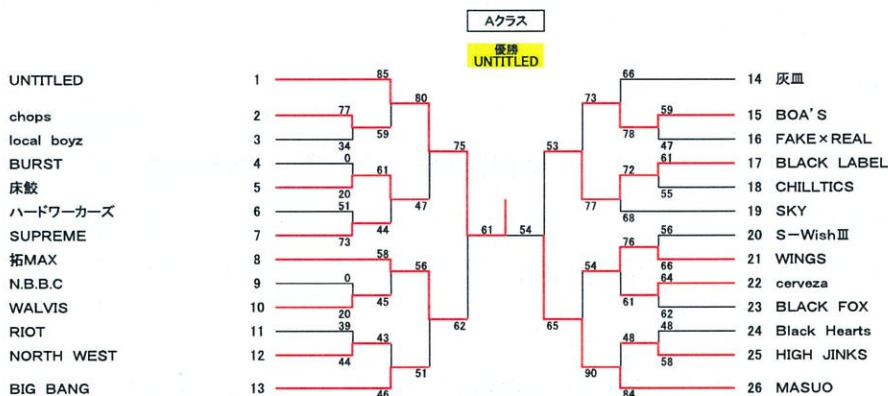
Aクラス

優勝
UNTITLED

UNTITLED 1
chops 2
local boyz 3
BURST 4
床鮫 5
ハードワーカーズ 6
SUPREME 7
拓MAX 8
N.B.B.C 9
WALVIS 10
RIOT 11
NORTH WEST 12
BIG BANG 13

85 77 59 34 0 61 20 51 44 73 80 47 75 58 0 45 20 56 39 43 44 62 51 46 61 54

14 灰皿
15 BOA'S
16 FAKE×REAL
17 BLACK LABEL
18 CHILLTICS
19 SKY
20 S−WishⅢ
21 WINGS
22 cerveza
23 BLACK FOX
24 Black Hearts
25 HIGH JINKS
26 MASUO

66 73 59 78 47 53 72 61 55 77 68 76 56 54 66 64 61 62 65 48 48 58 90 84